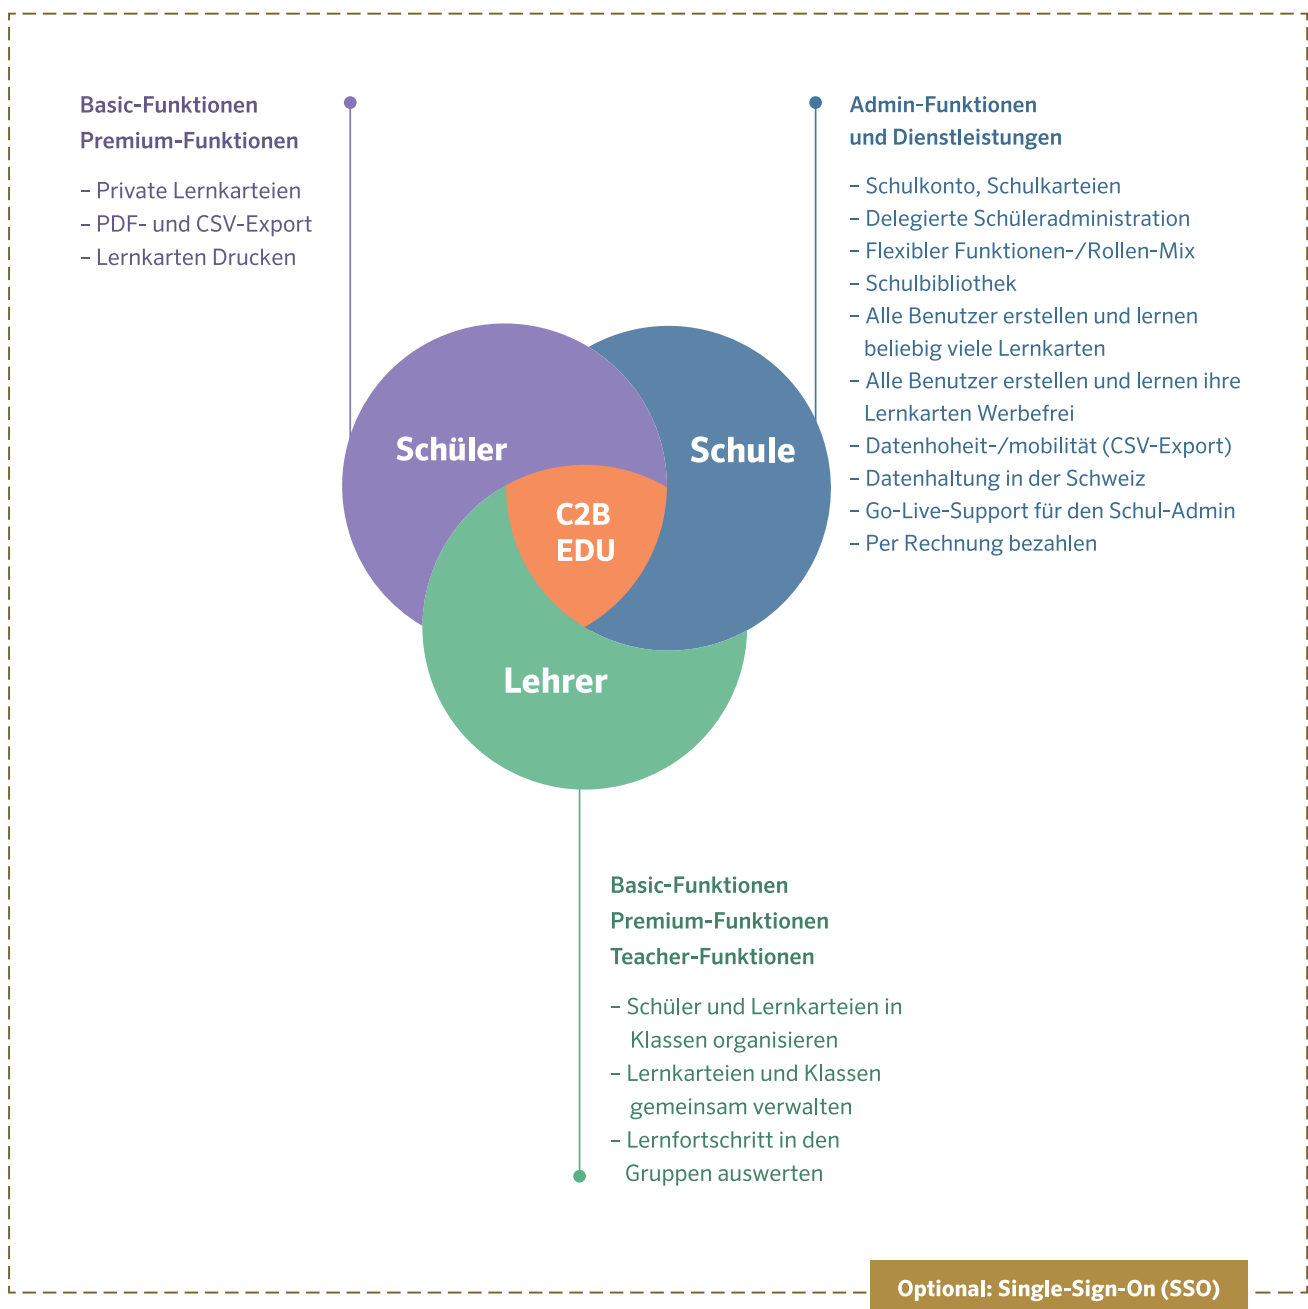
Basic-Funktionen
Premium-Funktionen

– Private Lernkarteien
– PDF- und CSV-Export
– Lernkarten Drucken

Admin-Funktionen
und Dienstleistungen

– Schulkonto, Schulkarteien
– Delegierte Schüleradministration
– Flexibler Funktionen-/Rollen-Mix
– Schulbibliothek
– Alle Benutzer erstellen und lernen beliebig viele Lernkarten
– Alle Benutzer erstellen und lernen ihre Lernkarten Werbefrei
– Datenhoheit-/mobilität (CSV-Export)
– Datenhaltung in der Schweiz
– Go-Live-Support für den Schul-Admin
– Per Rechnung bezahlen

Schüler

Schule

C2B
EDU

Lehrer

Basic-Funktionen
Premium-Funktionen
Teacher-Funktionen

– Schüler und Lernkarteien in Klassen organisieren
– Lernkarteien und Klassen gemeinsam verwalten
– Lernfortschritt in den Gruppen auswerten

Optional: Single-Sign-On (SSO)